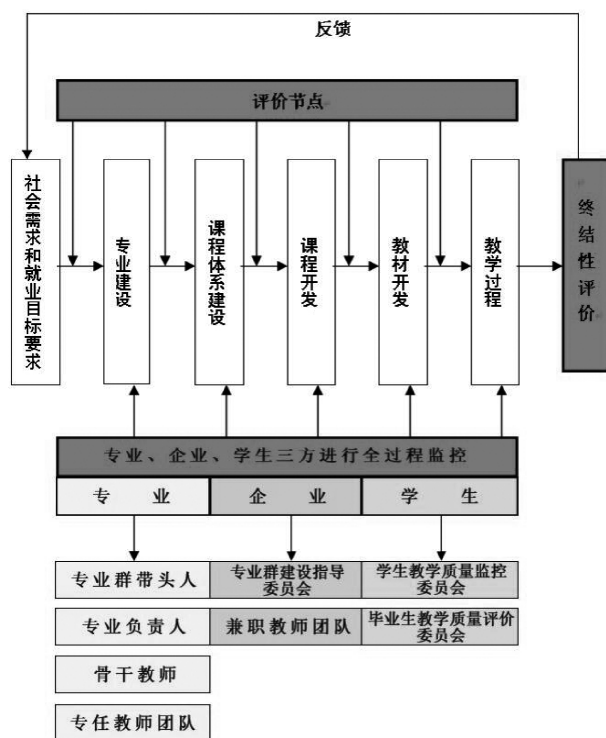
反馈

评价节点

社会需求和就业目标要求

专业建设

课程体系建设

课程开发

教材开发

教学过程

终结性评价

专业、企业、学生三方进行全过程监控

| 专　业 | 企　业 | 学　生 |
|---|---|---|
| 专业群带头人 | 专业群建设指导委员会 | 学生教学质量监控委员会 |
| 专业负责人 | 兼职教师团队 | 毕业生教学质量评价委员会 |
| 骨干教师 | | |
| 专任教师团队 | | |